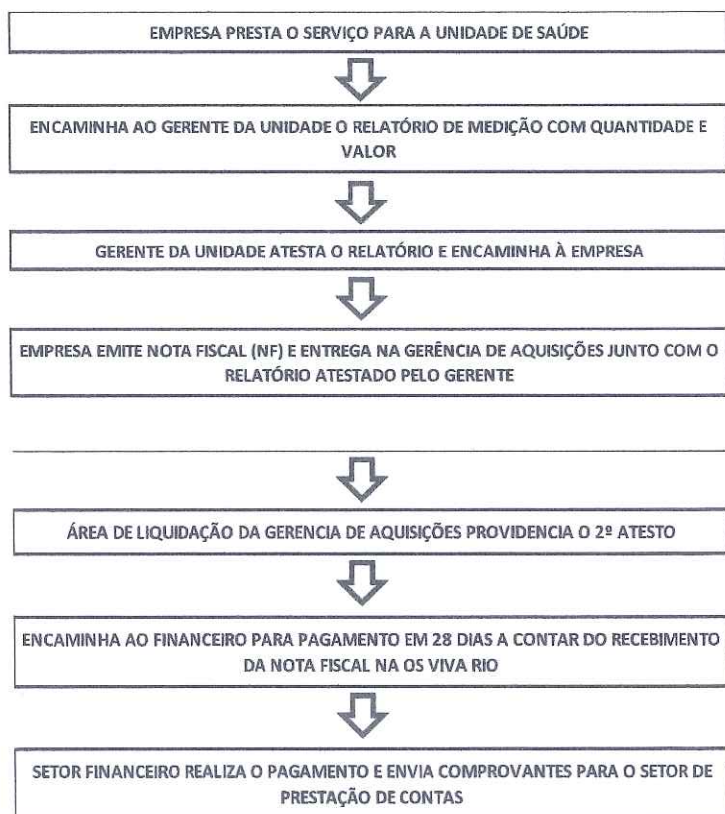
EMPRESA PRESTA O SERVIÇO PARA A UNIDADE DE SAÚDE

ENCAMINHA AO GERENTE DA UNIDADE O RELATÓRIO DE MEDIÇÃO COM QUANTIDADE E VALOR

GERENTE DA UNIDADE ATESTA O RELATÓRIO E ENCAMINHA À EMPRESA

EMPRESA EMITE NOTA FISCAL (NF) E ENTREGA NA GERÊNCIA DE AQUISIÇÕES JUNTO COM O RELATÓRIO ATESTADO PELO GERENTE

ÁREA DE LIQUIDAÇÃO DA GERENCIA DE AQUISIÇÕES PROVIDENCIA O 2º ATESTO

ENCAMINHA AO FINANCEIRO PARA PAGAMENTO EM 28 DIAS A CONTAR DO RECEBIMENTO DA NOTA FISCAL NA OS VIVA RIO

SETOR FINANCEIRO REALIZA O PAGAMENTO E ENVIA COMPROVANTES PARA O SETOR DE PRESTAÇÃO DE CONTAS